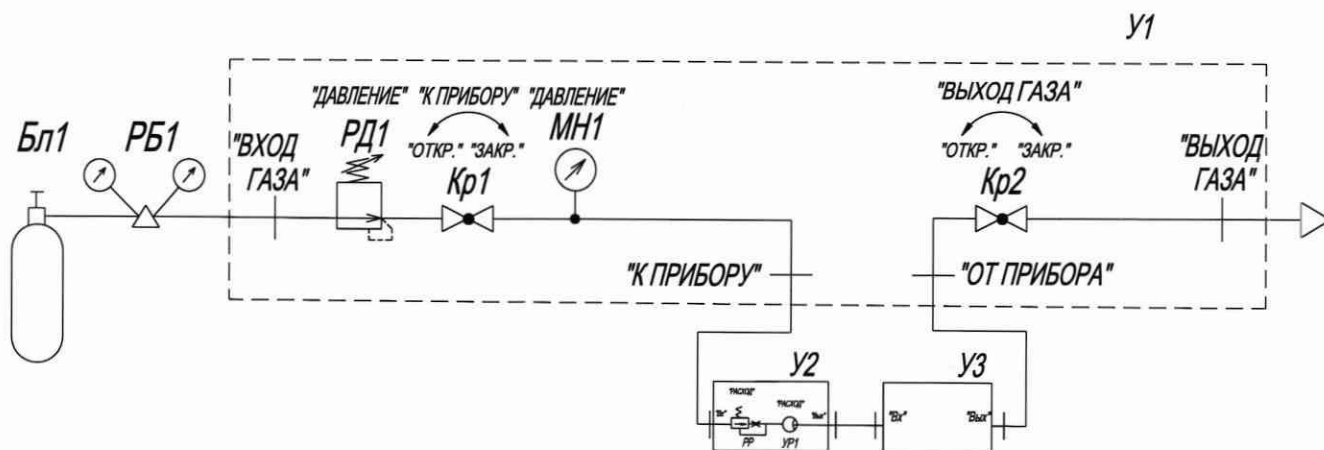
У1

Бл1

РБ1

"ВХОД ГАЗА"

"ДАВЛЕНИЕ"

РД1

"К ПРИБОРУ"

"ОТКР." "ЗАКР."

Кр1

"ДАВЛЕНИЕ"

МН1

"ВЫХОД ГАЗА"

"ОТКР." "ЗАКР."

Кр2

"ВЫХОД ГАЗА"

"К ПРИБОРУ"

"ОТ ПРИБОРА"

У2

"РАСХОД"

"РАСХОД"

"Вх"

"Вых"

РР

УР1

У3

"Вх"

"Вых"